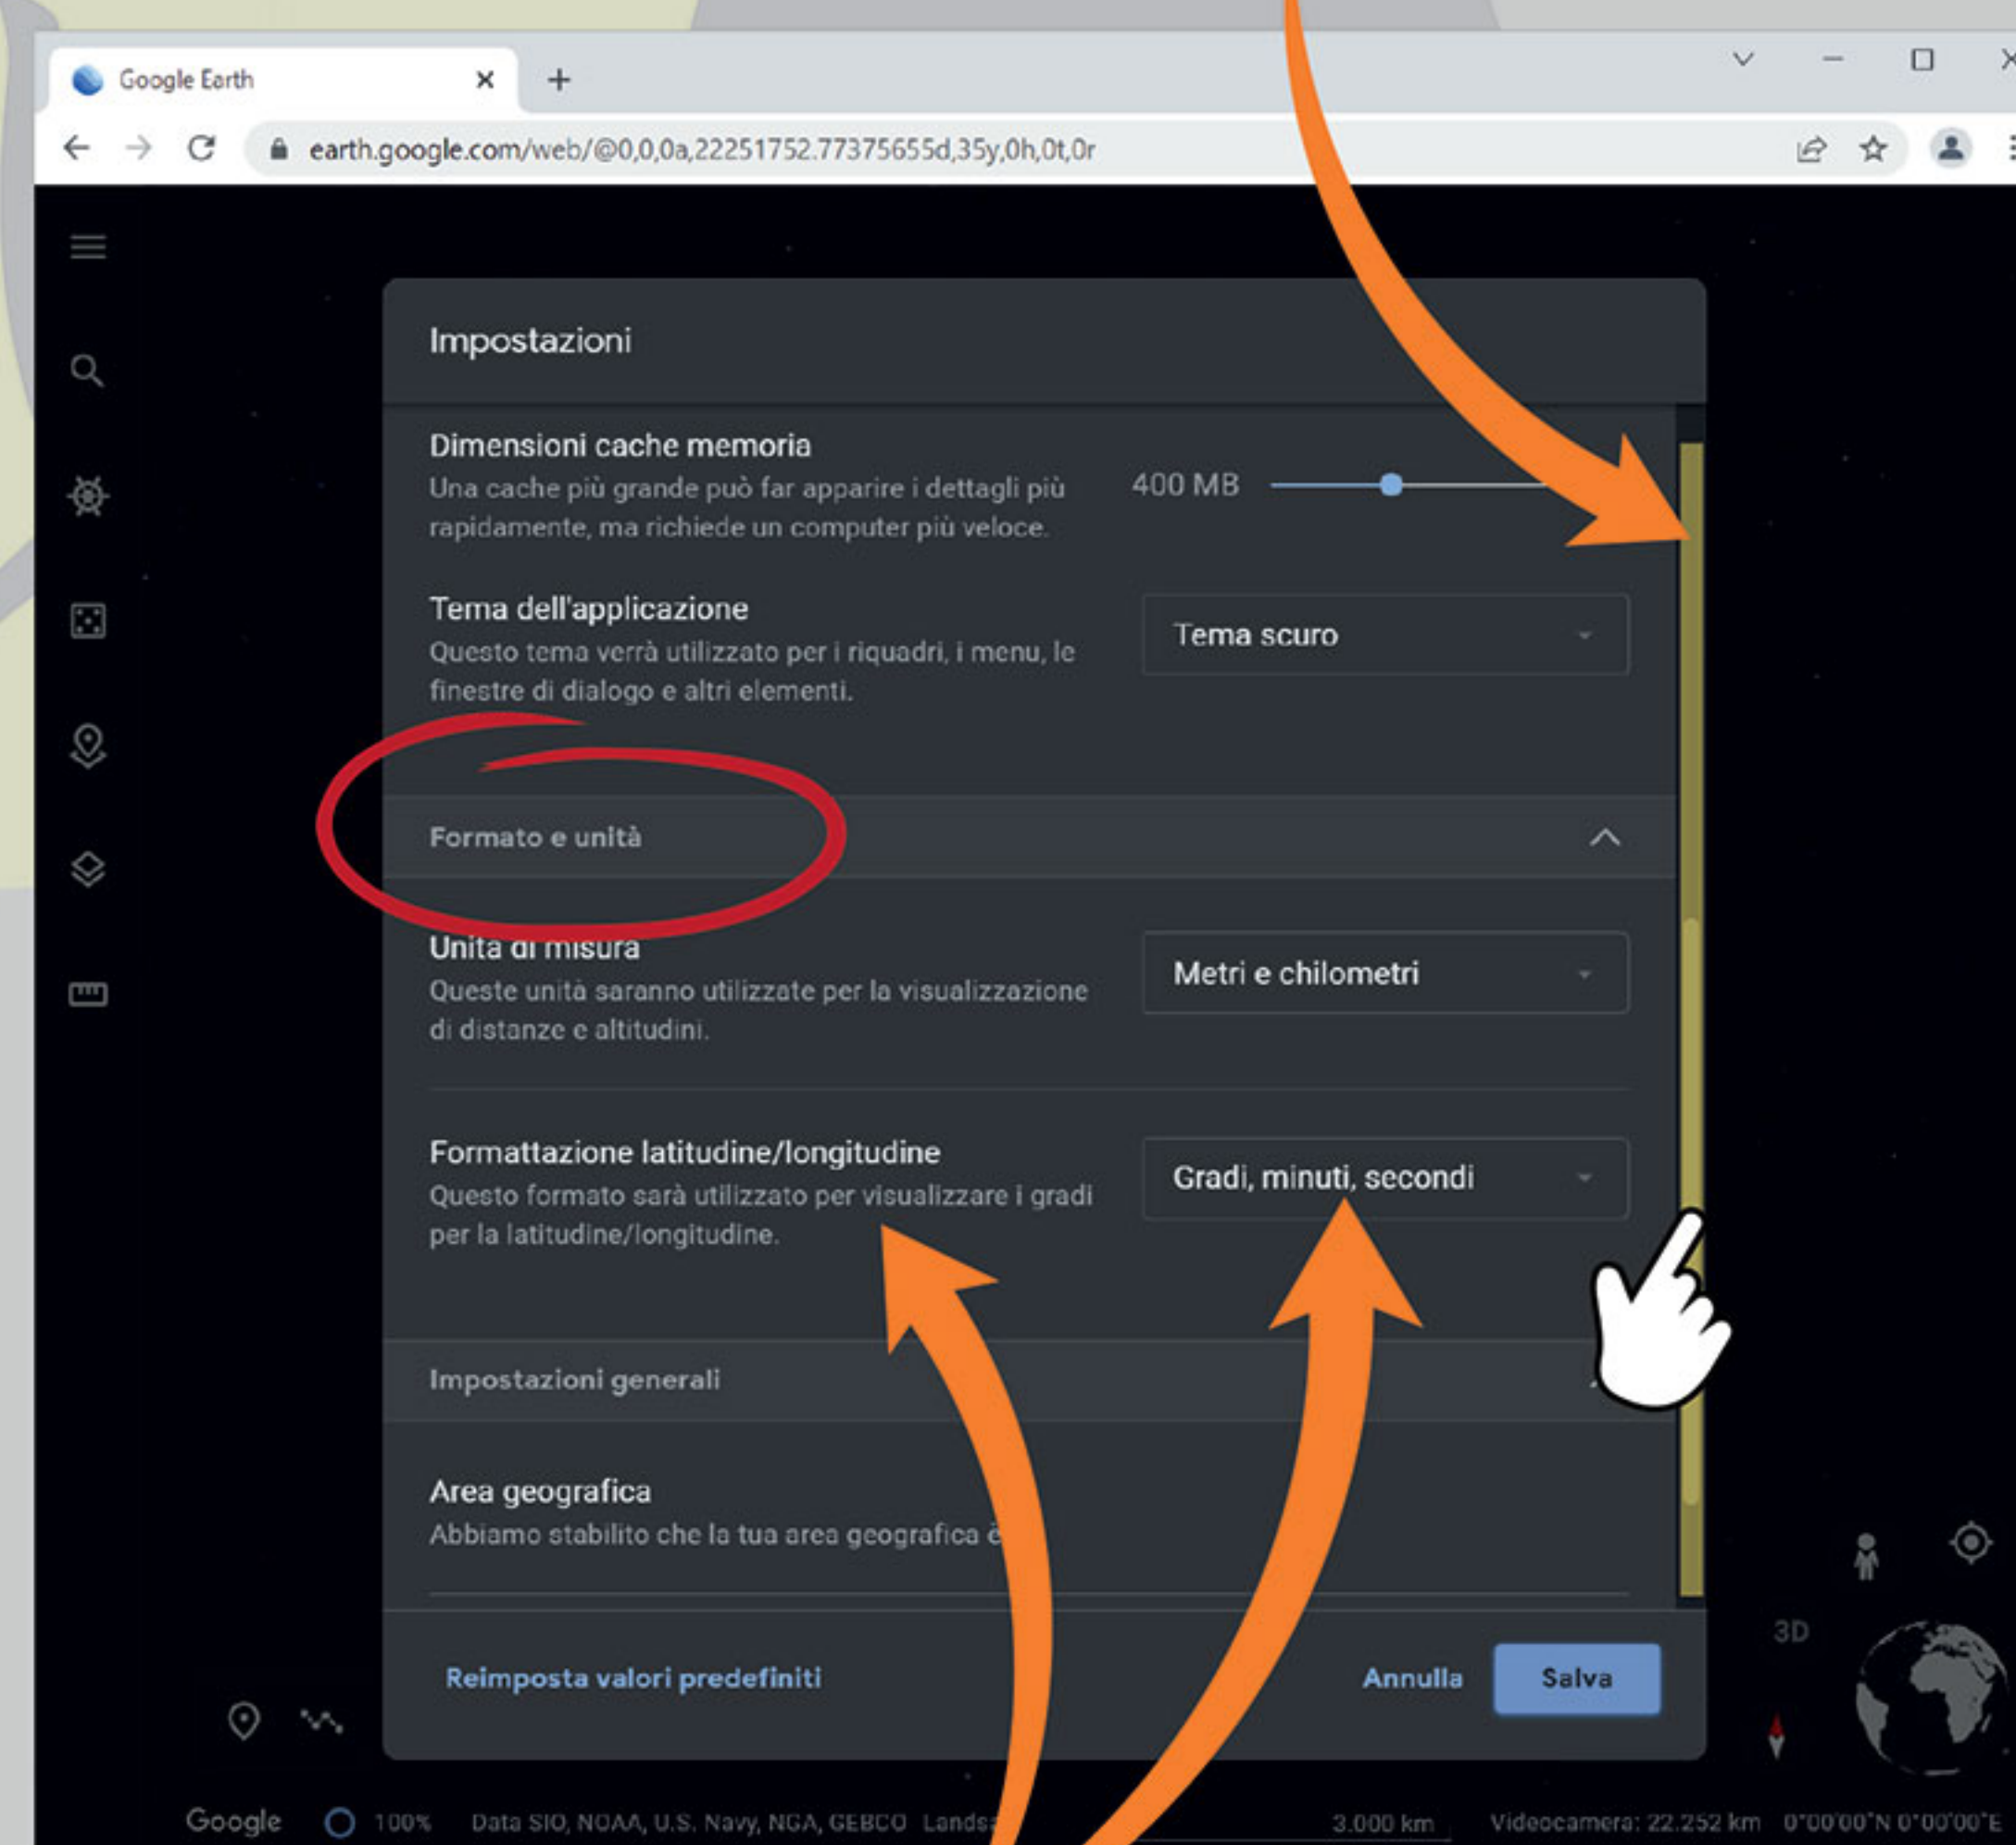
Google Earth

earth.google.com/web/@0,0,0a,22251752.77375655d,35y,0h,0t,0r

Impostazioni

Dimensioni cache memoria
Una cache più grande può far apparire i dettagli più rapidamente, ma richiede un computer più veloce.

400 MB

Tema dell'applicazione
Questo tema verrà utilizzato per i riquadri, i menu, le finestre di dialogo e altri elementi.

Tema scuro

Formato e unità

Unità di misura
Queste unità saranno utilizzate per la visualizzazione di distanze e altitudini.

Metri e chilometri

Formattazione latitudine/longitudine
Questo formato sarà utilizzato per visualizzare i gradi per la latitudine/longitudine.

Gradi, minuti, secondi

Impostazioni generali

Area geografica
Abbiamo stabilito che la tua area geografica è

Reimposta valori predefiniti

Annulla

Salva

3D

Google 100% Data SIO, NOAA, U.S. Navy, NGA, GEBCO Lands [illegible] 3.000 km Videocamera: 22.252 km 0°00'00"N 0°00'00"E